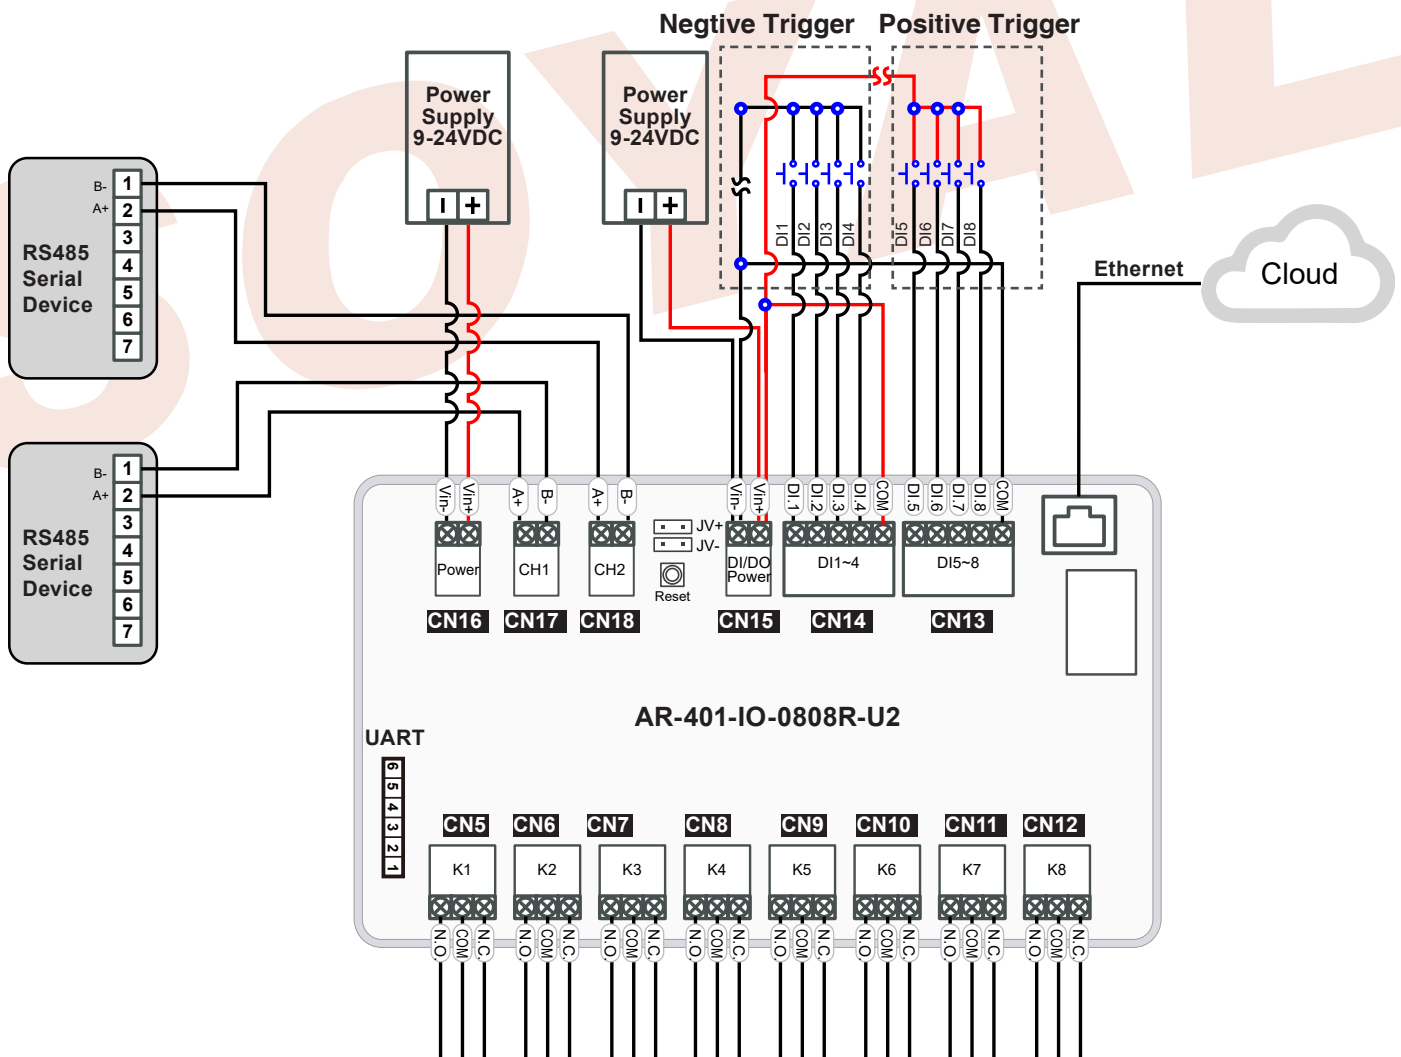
Negtive Trigger

Positive Trigger

Power Supply 9-24VDC

Power Supply 9-24VDC

RS485 Serial Device

B- 1
A+ 2
3
4
5
6
7

RS485 Serial Device

B- 1
A+ 2
3
4
5
6
7

DI1 DI2 DI3 DI4 DI5 DI6 DI7 DI8

Ethernet

Cloud

Vin- Vin+ A+ B- A+ B- Vin- Vin+ DI.1 DI.2 DI.3 DI.4 COM DI.5 DI.6 DI.7 DI.8 COM

JV+
JV-

Power CH1 CH2 Reset DI/DO Power DI1~4 DI5~8

CN16 CN17 CN18 CN15 CN14 CN13

AR-401-IO-0808R-U2

UART

6 5 4 3 2 1

CN5 CN6 CN7 CN8 CN9 CN10 CN11 CN12

K1 K2 K3 K4 K5 K6 K7 K8

N.O COM N.C N.O COM N.C N.O COM N.C N.O COM N.C N.O COM N.C N.O COM N.C N.O COM N.C N.O COM N.C